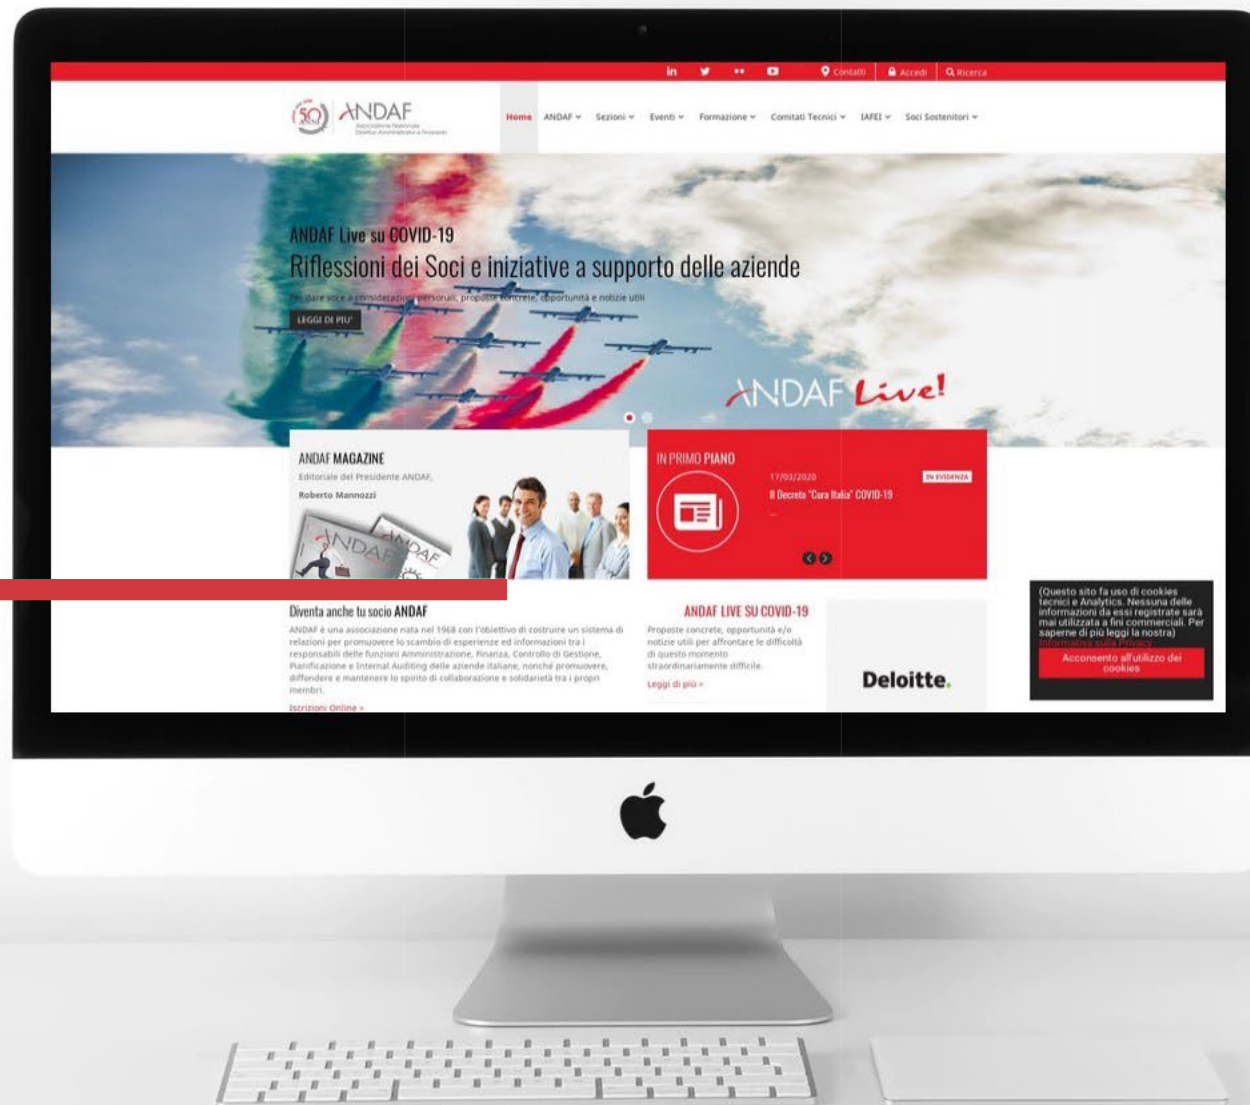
in Contatti Accedi Ricerca

50 ANDAF Associazione Nazionale Direttori Amministrativi e Finanziari

Home ANDAF Sezioni Eventi Formazione Comitati Tecnici IAFEI Soci Sostenitori

ANDAF Live su COVID-19

Riflessioni dei Soci e iniziative a supporto delle aziende

Per dare voce a considerazioni personali, proposte concrete, opportunità e notizie utili

LEGGI DI PIU'

ANDAF Live!

ANDAF MAGAZINE

Editoriale del Presidente ANDAF,

Roberto Mannozzi

IN PRIMO PIANO

17/03/2020

IN EVIDENZA

Il Decreto "Cura Italia" COVID-19

Diventa anche tu socio ANDAF

ANDAF è una associazione nata nel 1968 con l'obiettivo di costruire un sistema di relazioni per promuovere lo scambio di esperienze ed informazioni tra i responsabili delle funzioni Amministrazione, Finanza, Controllo di Gestione, Pianificazione e Internal Auditing delle aziende italiane, nonché promuovere, diffondere e mantenere lo spirito di collaborazione e solidarietà tra i propri membri.

Iscrizioni Online »

ANDAF LIVE SU COVID-19

Proposte concrete, opportunità e/o notizie utili per affrontare le difficoltà di questo momento straordinariamente difficile.

Leggi di più »

Deloitte.

(Questo sito fa uso di cookies tecnici e Analytics. Nessuna delle informazioni da essi registrate sarà mai utilizzata a fini commerciali. Per saperne di più leggi la nostra) Informativa sulla Privacy

Acconsento all'utilizzo dei cookies